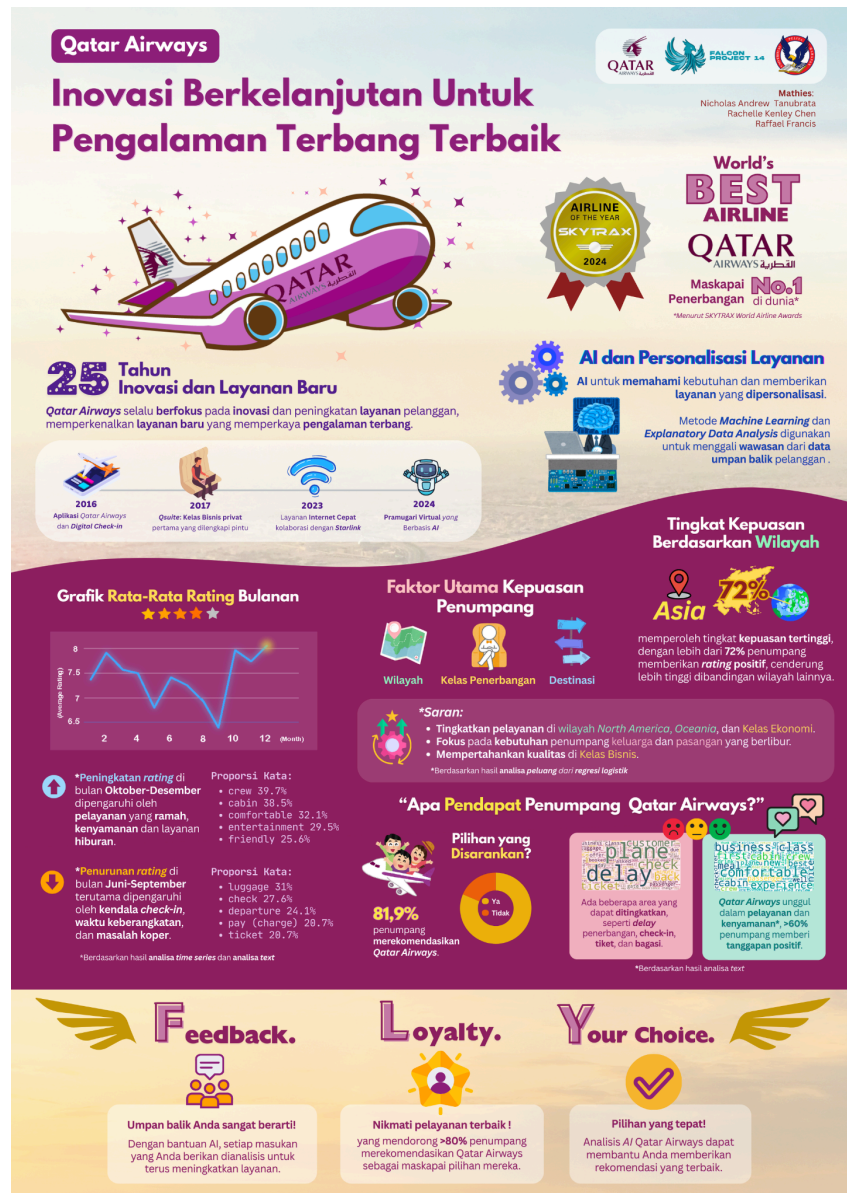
Qatar Airways

Inovasi Berkelanjutan Untuk Pengalaman Terbang Terbaik

QATAR AIRWAYS القطرية
FALCON PROJECT 14

Mathies:
Nicholas Andrew Tanubrata
Rachelle Kenley Chen
Raffael Francis

AIRLINE OF THE YEAR SKYTRAX 2024

World's BEST AIRLINE
QATAR AIRWAYS القطرية
Maskapai Penerbangan No.1 di dunia*
*Menurut SKYTRAX World Airline Awards

QATAR AIRWAYS القطرية

25 Tahun Inovasi dan Layanan Baru

Qatar Airways selalu berfokus pada inovasi dan peningkatan layanan pelanggan, memperkenalkan layanan baru yang memperkaya pengalaman terbang.

2016
Aplikasi Qatar Airways dan Digital Check-in

2017
Qsuite: Kelas Bisnis privat pertama yang dilengkapi pintu

2023
Layanan Internet Cepat kolaborasi dengan Starlink

2024
Pramugari Virtual yang Berbasis AI

AI dan Personalisasi Layanan

AI untuk memahami kebutuhan dan memberikan layanan yang dipersonalisasi.

Metode Machine Learning dan Explanatory Data Analysis digunakan untuk menggali wawasan dari data umpan balik pelanggan .

Tingkat Kepuasan Berdasarkan Wilayah

Asia 72%

memperoleh tingkat kepuasan tertinggi, dengan lebih dari 72% penumpang memberikan rating positif, cenderung lebih tinggi dibandingan wilayah lainnya.

Grafik Rata-Rata Rating Bulanan

(Average Rating)
8
7.5
7
6.5
2 4 6 8 10 12 (Month)

Faktor Utama Kepuasan Penumpang

Wilayah
Kelas Penerbangan
Destinasi

*Saran:
• Tingkatkan pelayanan di wilayah North America, Oceania, dan Kelas Ekonomi.
• Fokus pada kebutuhan penumpang keluarga dan pasangan yang berlibur.
• Mempertahankan kualitas di Kelas Bisnis.
*Berdasarkan hasil analisa peluang dari regresi logistik

*Peningkatan rating di bulan Oktober-Desember dipengaruhi oleh pelayanan yang ramah, kenyamanan dan layanan hiburan.

Proporsi Kata:
• crew 39.7%
• cabin 38.5%
• comfortable 32.1%
• entertainment 29.5%
• friendly 25.6%

*Penurunan rating di bulan Juni-September terutama dipengaruhi oleh kendala check-in, waktu keberangkatan, dan masalah koper.

Proporsi Kata:
• luggage 31%
• check 27.6%
• departure 24.1%
• pay (charge) 20.7%
• ticket 20.7%

*Berdasarkan hasil analisa time series dan analisa text

"Apa Pendapat Penumpang Qatar Airways?"

Pilihan yang Disarankan?
Ya
Tidak

81,9%
penumpang merekomendasikan Qatar Airways.

plane delay check customer ticket

Ada beberapa area yang dapat ditingkatkan, seperti delay penerbangan, check-in, tiket, dan bagasi.

business class comfortable experience cabin crew meal

Qatar Airways unggul dalam pelayanan dan kenyamanan*, >60% penumpang memberi tanggapan positif.

*Berdasarkan hasil analisa text

Feedback.
Umpan balik Anda sangat berarti!
Dengan bantuan AI, setiap masukan yang Anda berikan dianalisis untuk terus meningkatkan layanan.

Loyalty.
Nikmati pelayanan terbaik !
yang mendorong >80% penumpang merekomendasikan Qatar Airways sebagai maskapai pilihan mereka.

Your Choice.
Pilihan yang tepat!
Analisis AI Qatar Airways dapat membantu Anda memberikan rekomendasi yang terbaik.